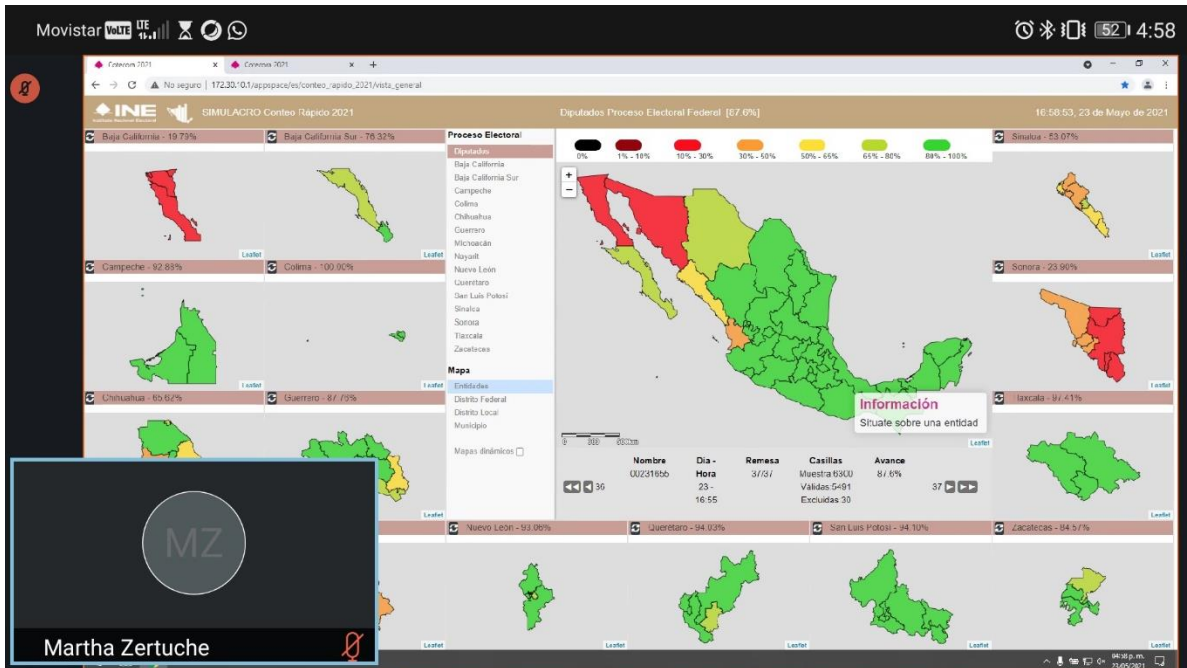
Movistar VoLTE LTE 52 4:58

Cotecora 2021 × Cotecora 2021 × +

No seguro | 172.30.10.1/appspace/es/conteo_rapido_2021/vista_general

INE Instituto Nacional Electoral SIMULACRO Conteo Rápido 2021 Diputados Proceso Electoral Federal [87.6%] 16:58:53, 23 de Mayo de 2021

Baja California - 19.79%
Baja California Sur - 76.32%
Leaflet
Campeche - 92.88%
Colima - 100.00%
Leaflet
Chihuahua - 65.62%
Guerrero - 87.79%
Leaflet

Proceso Electoral
Diputados
Baja California
Baja California Sur
Campeche
Colima
Chihuahua
Guerrero
Michoacán
Nayarit
Nuevo León
Querétaro
San Luis Potosí
Sinaloa
Sonora
Tlaxcala
Zacatecas

Mapa
Entidades
Distrito Federal
Distrito Local
Municipio

Mapas dinámicos

0% 1% - 10% 10% - 30% 30% - 50% 50% - 65% 65% - 80% 80% - 100%

+
−

Información
Sitúate sobre una entidad

0 300 600km

| Nombre | Día - Hora | Remesa | Casillas | Avance |
|---|---|---|---|---|
| 00231656 | 23 - 16:55 | 37/37 | Muestra:6300 Válidas:5491 Excluidas:30 | 87.6% |

36 37

Sinaloa - 53.07%
Leaflet
Sonora - 23.90%
Leaflet
Tlaxcala - 97.41%
Leaflet

Nuevo León - 93.06%
Querétaro - 94.03%
San Luis Potosí - 94.10%
Zacatecas - 84.57%
Leaflet Leaflet Leaflet Leaflet Leaflet

MZ
Martha Zertuche

04:58 p.m. 23/05/2021